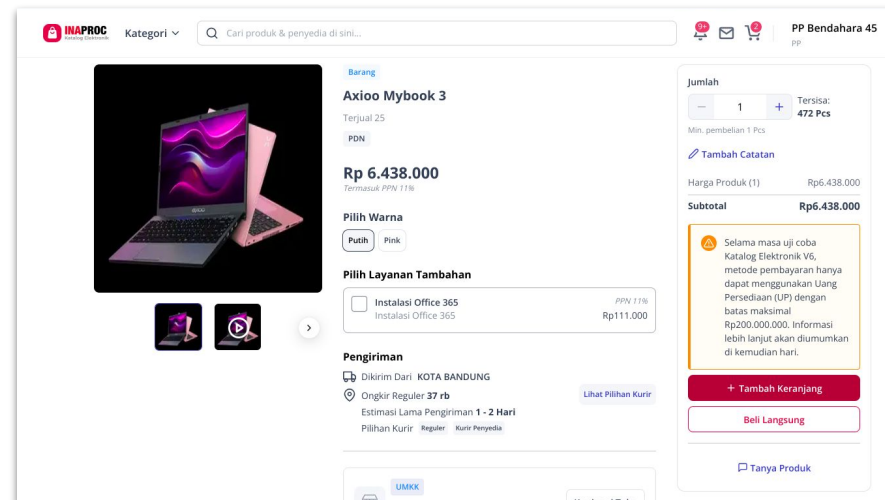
INAPROC
Katalog Elektronik
Kategori
Cari produk & penyedia di sini...
9+
2
PP Bendahara 45
PP

Barang
Axioo Mybook 3
Terjual 25
PDN
Rp 6.438.000
Termasuk PPN 11%
Pilih Warna
Putih
Pink
Pilih Layanan Tambahan
Instalasi Office 365
Instalasi Office 365
PPN 11%
Rp111.000
Pengiriman
Dikirim Dari KOTA BANDUNG
Ongkir Reguler 37 rb
Lihat Pilihan Kurir
Estimasi Lama Pengiriman 1 - 2 Hari
Pilihan Kurir Reguler Kurir Penyedia
UMKK

Jumlah
1
Tersisa: 472 Pcs
Min. pembelian 1 Pcs
Tambah Catatan
Harga Produk (1) Rp6.438.000
Subtotal Rp6.438.000
Selama masa uji coba Katalog Elektronik V6, metode pembayaran hanya dapat menggunakan Uang Persediaan (UP) dengan batas maksimal Rp200.000.000. Informasi lebih lanjut akan diumumkan di kemudian hari.
+ Tambah Keranjang
Beli Langsung
Tanya Produk